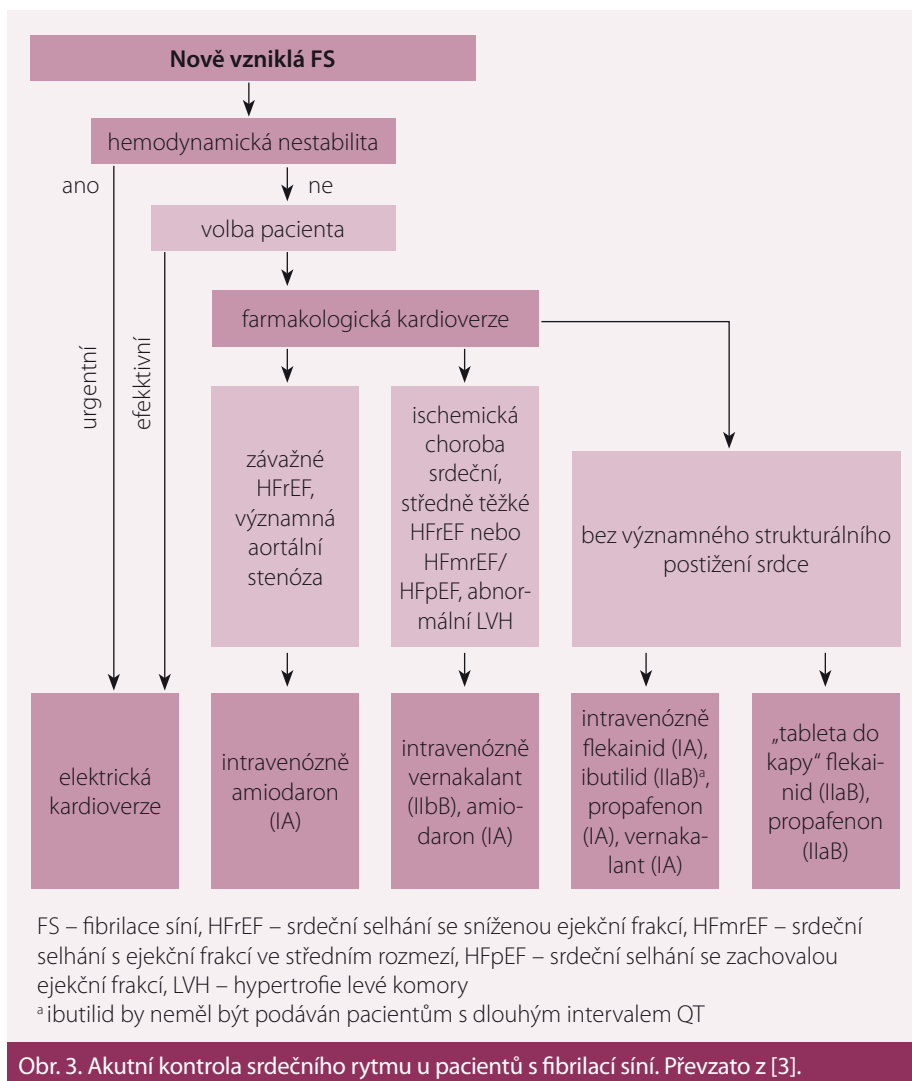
Nově vzniklá FS

hemodynamická nestabilita

ano

ne

volba pacienta

urgentní

efektivní

farmakologická kardioverze

závažné HFrEF, významná aortální stenóza

ischemická choroba srdeční, středně těžké HFrEF nebo HFmrEF/ HFpEF, abnormální LVH

bez významného strukturálního postižení srdce

elektrická kardioverze

intravenózně amiodaron (IA)

intravenózně vernakalant (IIbB), amiodaron (IA)

intravenózně flekainid (IA), ibutilid (IIaB)$^{a}$, propafenon (IA), vernakalant (IA)

„tableta do kapy" flekainid (IIaB), propafenon (IIaB)

FS – fibrilace síní, HFrEF – srdeční selhání se sníženou ejekční frakcí, HFmrEF – srdeční selhání s ejekční frakcí ve středním rozmezí, HFpEF – srdeční selhání se zachovalou ejekční frakcí, LVH – hypertrofie levé komory
$^{a}$ ibutilid by neměl být podáván pacientům s dlouhým intervalem QT

Obr. 3. Akutní kontrola srdečního rytmu u pacientů s fibrilací síní. Převzato z [3].